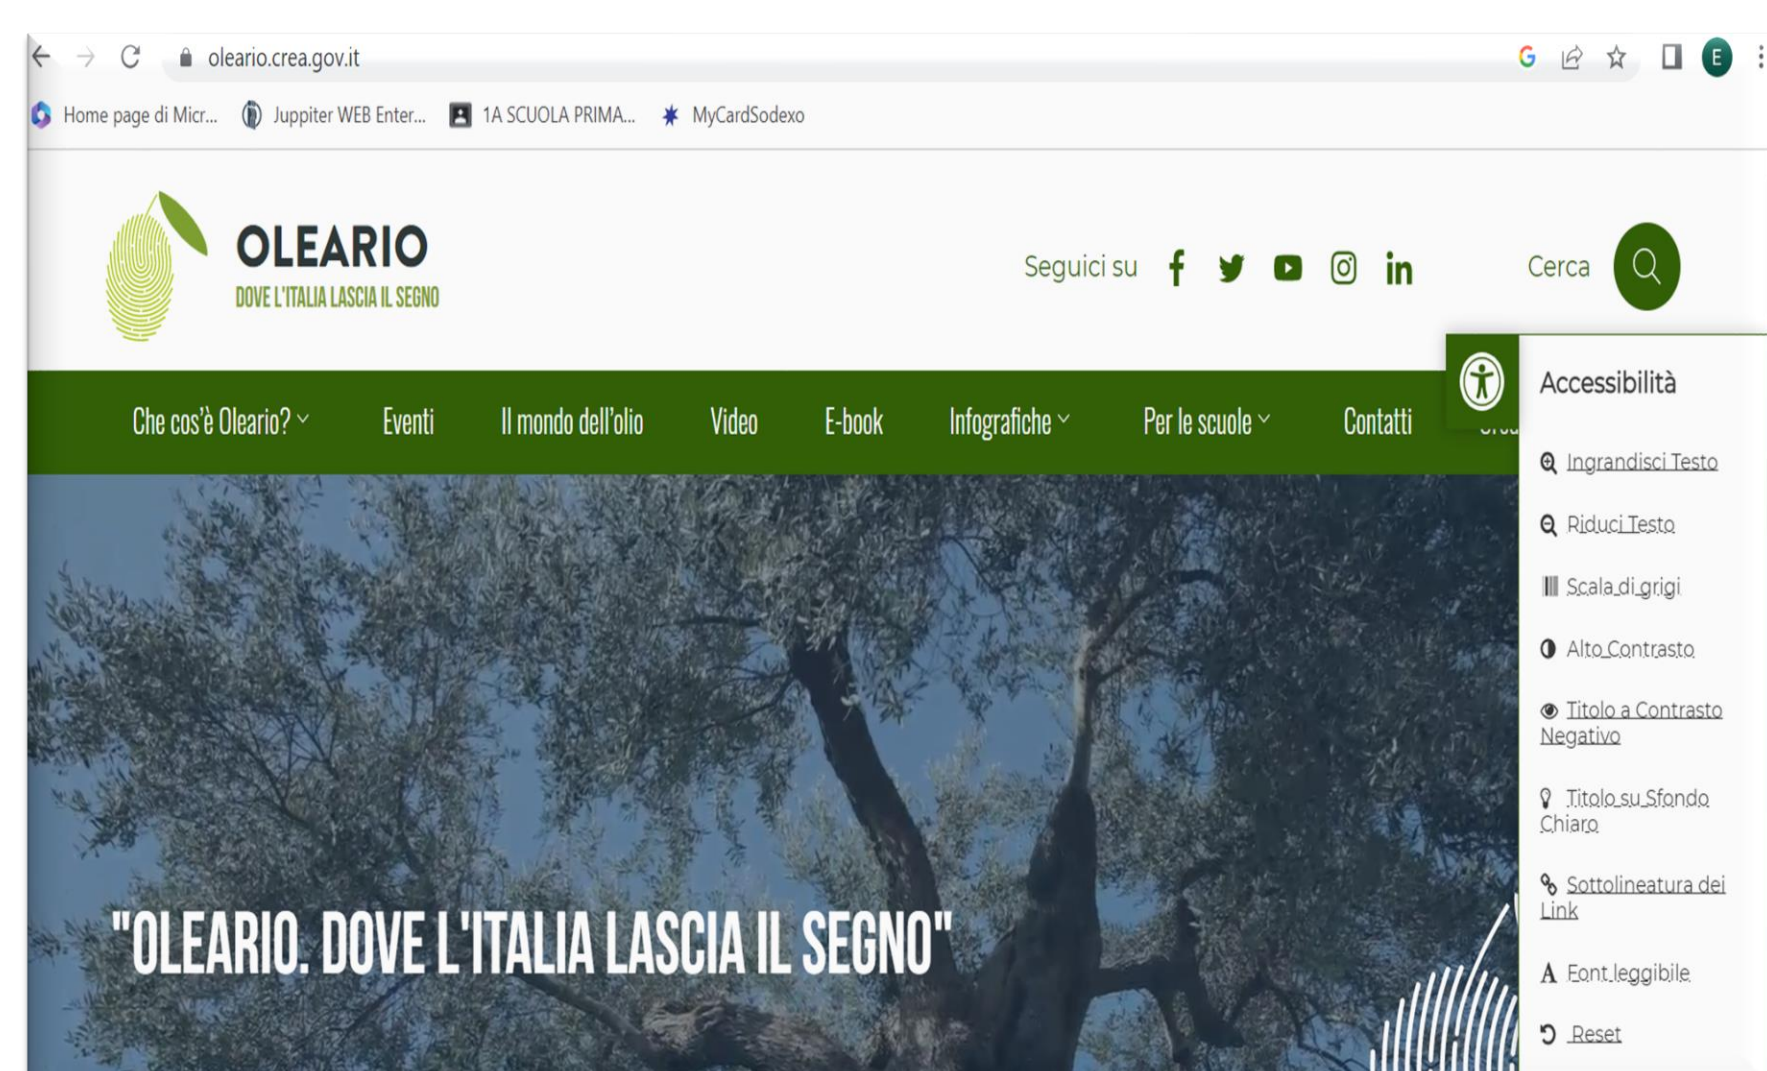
olearario.crea.gov.it

Home page di Micr... Juppiter WEB Enter... 1A SCUOLA PRIMA... MyCardSodexo

OLEARIO
DOVE L'ITALIA LASCIA IL SEGNO

Seguici su

Cerca

Che cos'è Oleario? Eventi Il mondo dell'olio Video E-book Infografiche Per le scuole Contatti

Accessibilità

Ingrandisci Testo

Riduci Testo

Scala di grigi

Alto Contrasto

Titolo a Contrasto Negativo

Titolo su Sfondo Chiaro

Sottolineatura dei Link

Font leggibile

Reset

"OLEARIO. DOVE L'ITALIA LASCIA IL SEGNO"